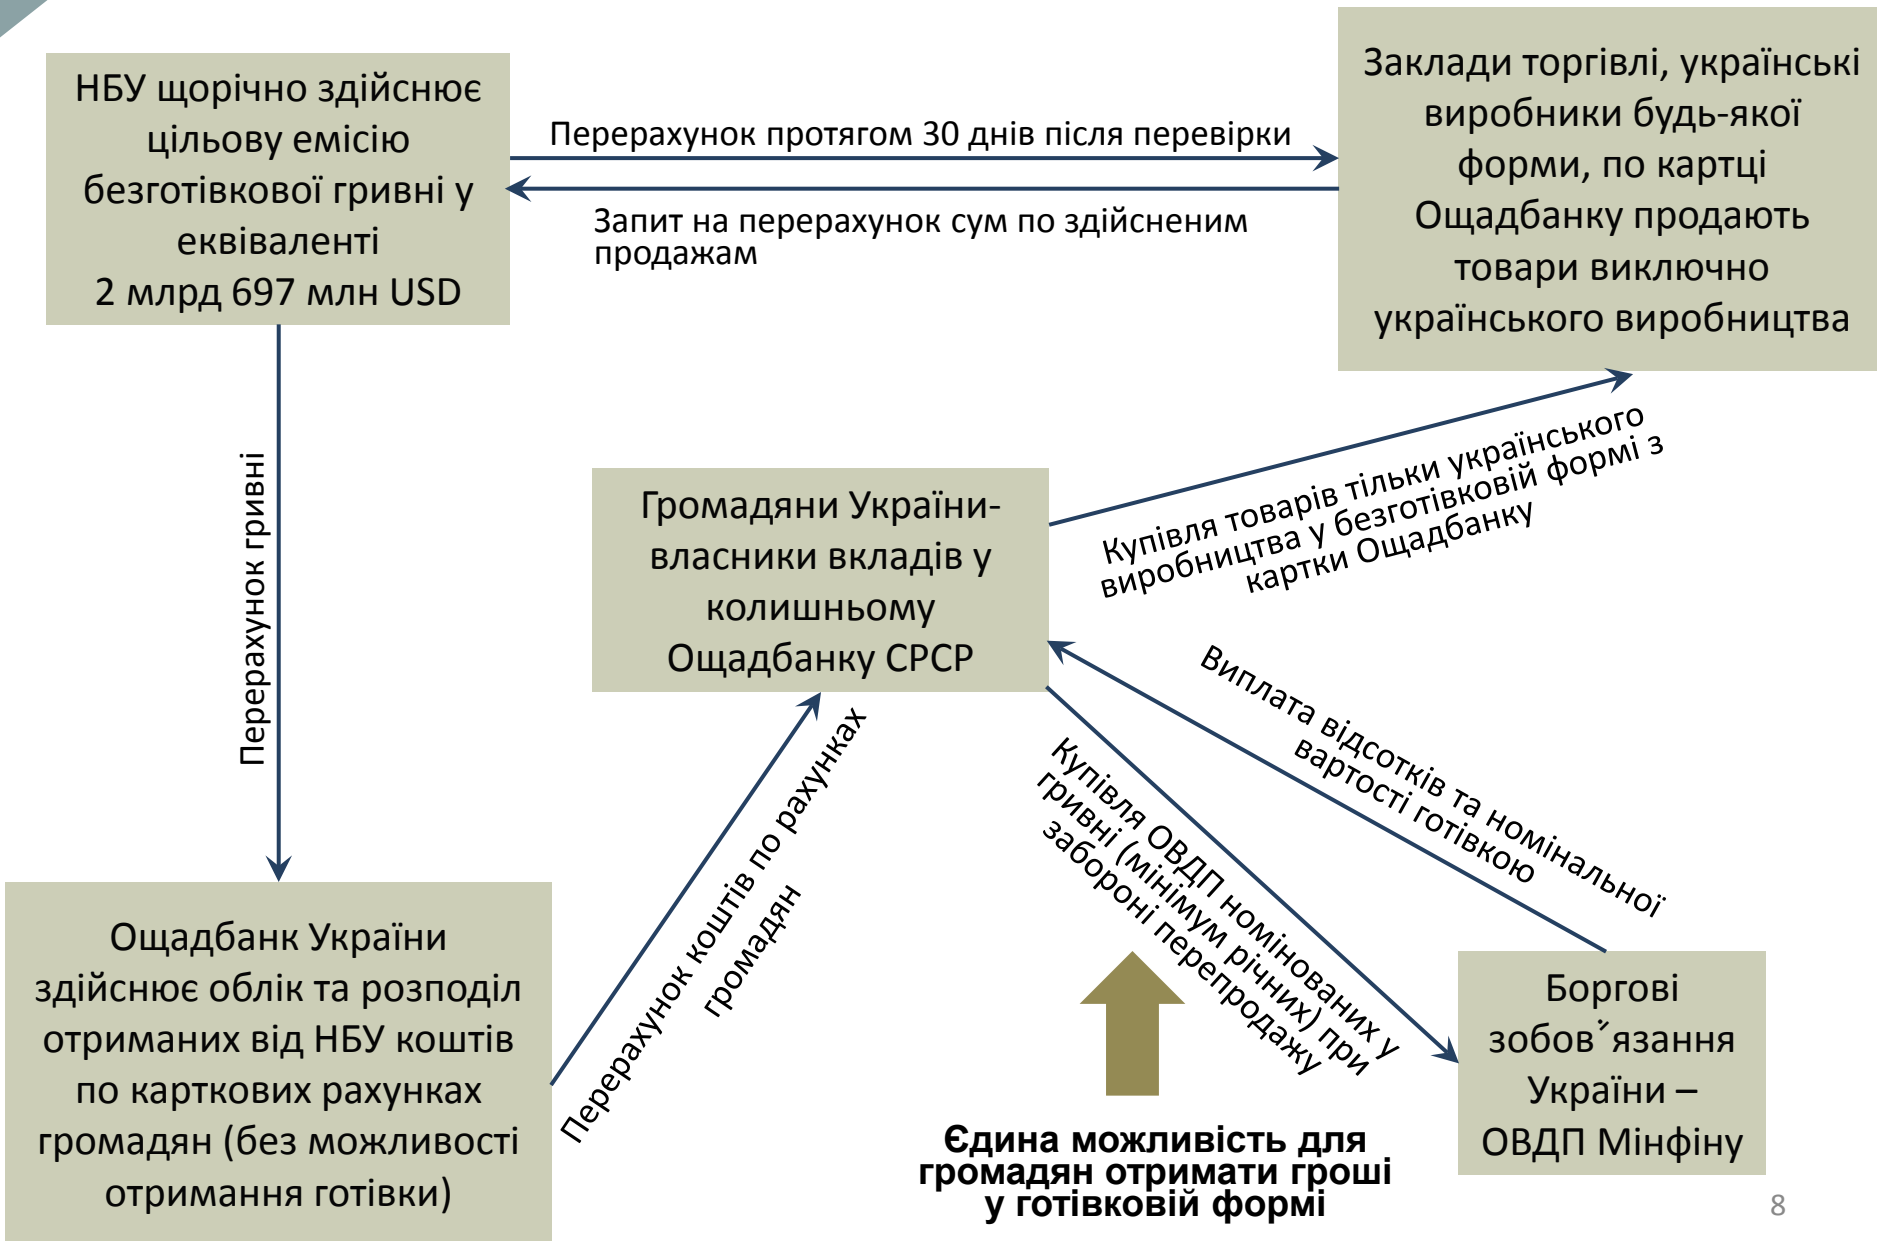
НБУ щорічно здійснює цільову емісію безготівкової гривні у еквіваленті
2 млрд 697 млн USD

Перерахунок протягом 30 днів після перевірки

Запит на перерахунок сум по здійсненим продажам

Заклади торгівлі, українські виробники будь-якої форми, по картці Ощадбанку продають товари виключно українського виробництва

Перерахунок гривні

Громадяни України- власники вкладів у колишньому Ощадбанку СРСР

Купівля товарів тільки українського виробництва у безготівковій формі з картки Ощадбанку

Виплата відсотків та номінальної вартості готівкою

Купівля ОВДП номінованих у гривні (мінімум річних) при забороні перепродажу

Перерахунок коштів по рахунках громадян

Ощадбанк України здійснює облік та розподіл отриманих від НБУ коштів по карткових рахунках громадян (без можливості отримання готівки)

Боргові зобов҆язання України – ОВДП Мінфіну

Єдина можливість для громадян отримати гроші у готівковій формі

8